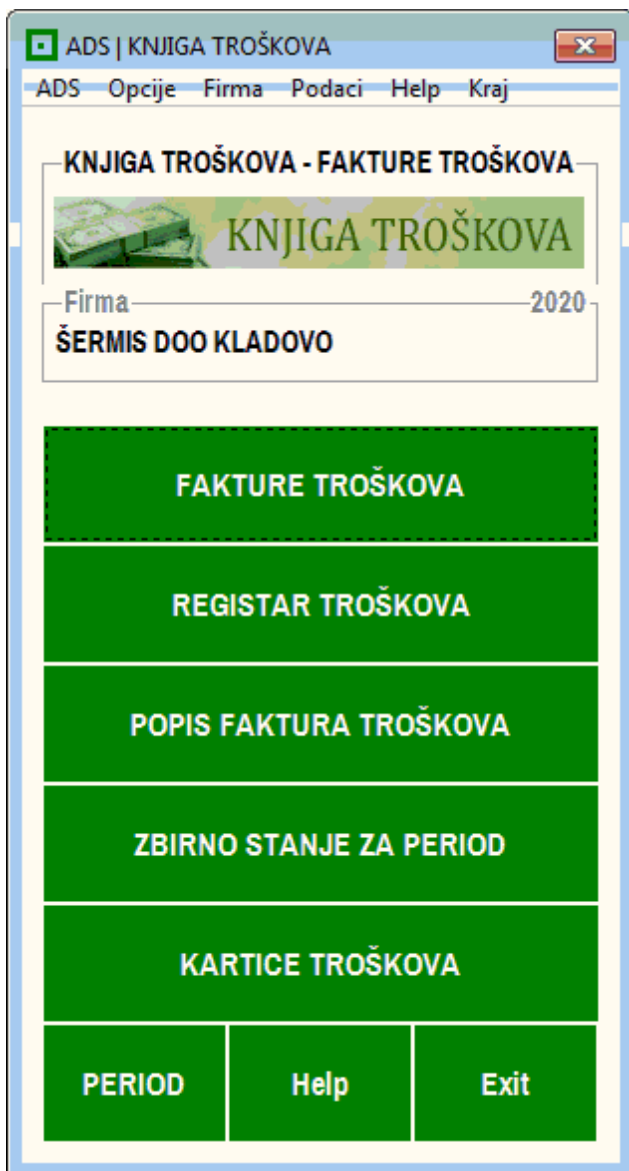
ADS | KNJIGA TROŠKOVA

ADS Opcije Firma Podaci Help Kraj

KNJIGA TROŠKOVA - FAKTURE TROŠKOVA

KNJIGA TROŠKOVA

Firma

2020

ŠERMIS DOO KLADOVO

FAKTURE TROŠKOVA

REGISTAR TROŠKOVA

POPIS FAKTURA TROŠKOVA

ZBIRNO STANJE ZA PERIOD

KARTICE TROŠKOVA

PERIOD

Help

Exit